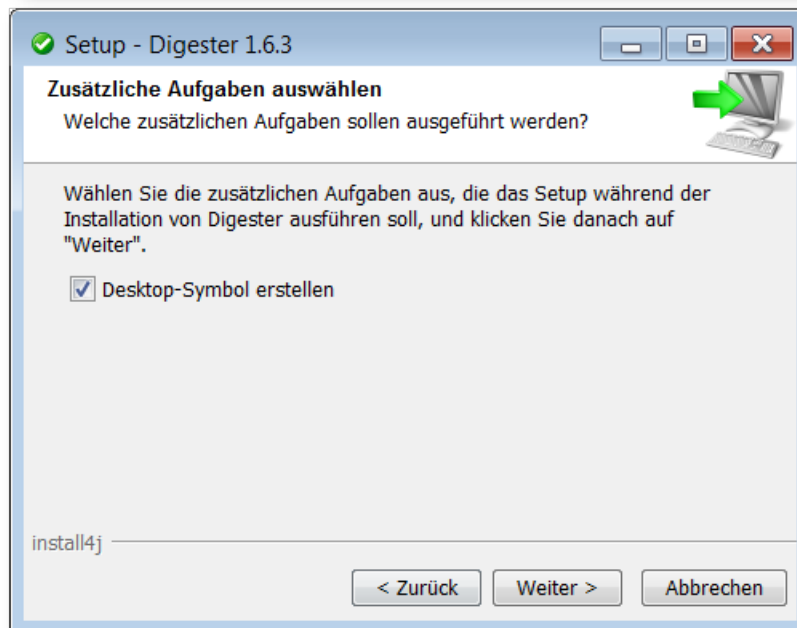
Setup - Digester 1.6.3

Zusätzliche Aufgaben auswählen

Welche zusätzlichen Aufgaben sollen ausgeführt werden?

Wählen Sie die zusätzlichen Aufgaben aus, die das Setup während der Installation von Digester ausführen soll, und klicken Sie danach auf "Weiter".

Desktop-Symbol erstellen

install4j

< Zurück

Weiter >

Abbrechen